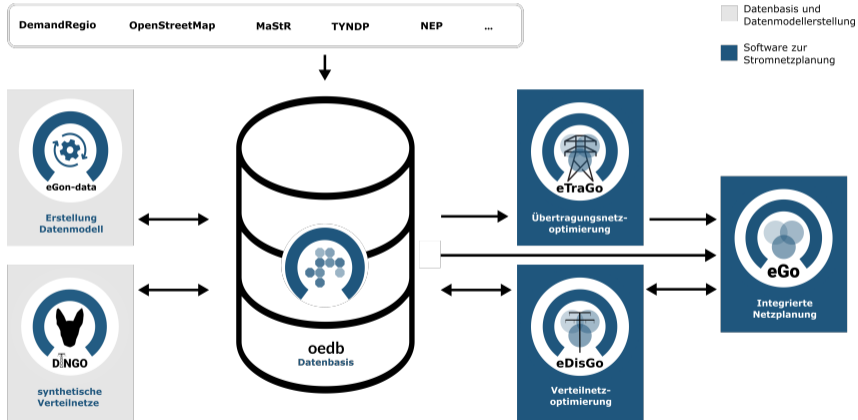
DemandRegio OpenStreetMap MaStR TYNDP NEP ...

Datenbasis und Datenmodellerstellung

Software zur Stromnetzplanung

eGon-data

Erstellung Datenmodell

DINGO

synthetische Verteilnetze

oedb
Datenbasis

eTraGo

Übertragungsnetzoptimierung

eDisGo

Verteilnetzoptimierung

eGo

Integrierte Netzplanung